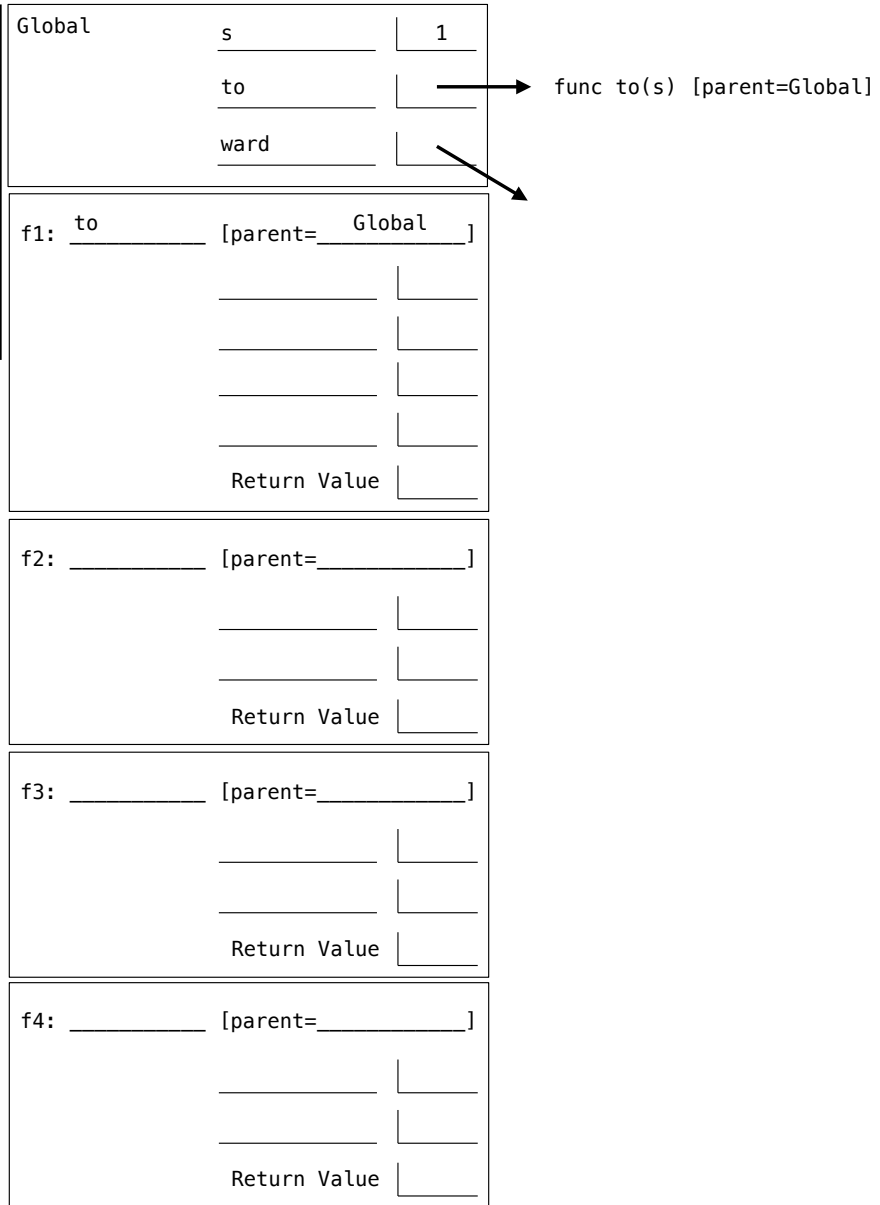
Global

s 1

to

func to(s) [parent=Global]

ward

f1: to [parent= Global ]

Return Value

f2: __________ [parent=___________]

Return Value

f3: __________ [parent=___________]

Return Value

f4: __________ [parent=___________]

Return Value